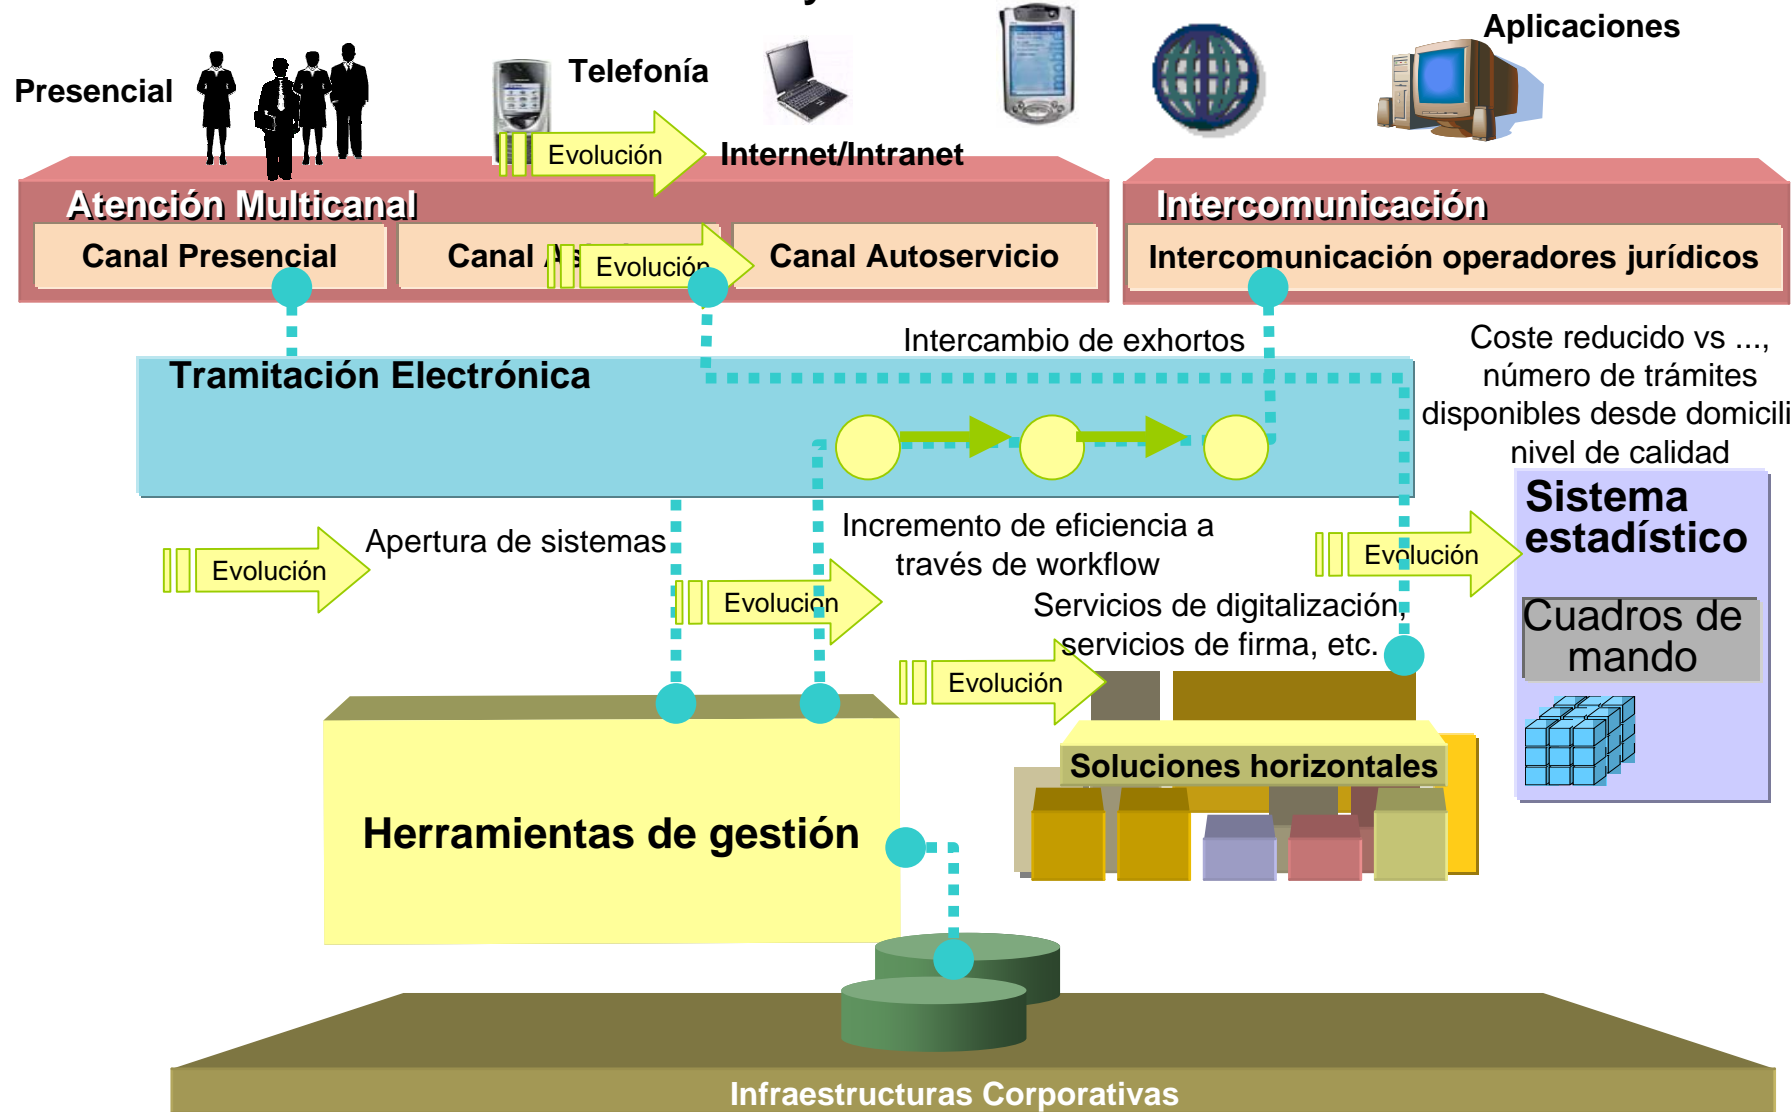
Aplicaciones

Presencial

Telefonía

Evolución

Internet/Intranet

Atención Multicanal

Canal Presencial

Canal A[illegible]

Evolución

Canal Autoservicio

Intercomunicación

Intercomunicación operadores jurídicos

Intercambio de exhortos

Tramitación Electrónica

Coste reducido vs ..., número de trámites disponibles desde domicili nivel de calidad

Sistema estadístico

Cuadros de mando

Evolución

Apertura de sistemas

Incremento de eficiencia a través de workflow

Evolución

Evolución

Servicios de digitalización, servicios de firma, etc.

Evolución

Soluciones horizontales

Herramientas de gestión

Infraestructuras Corporativas